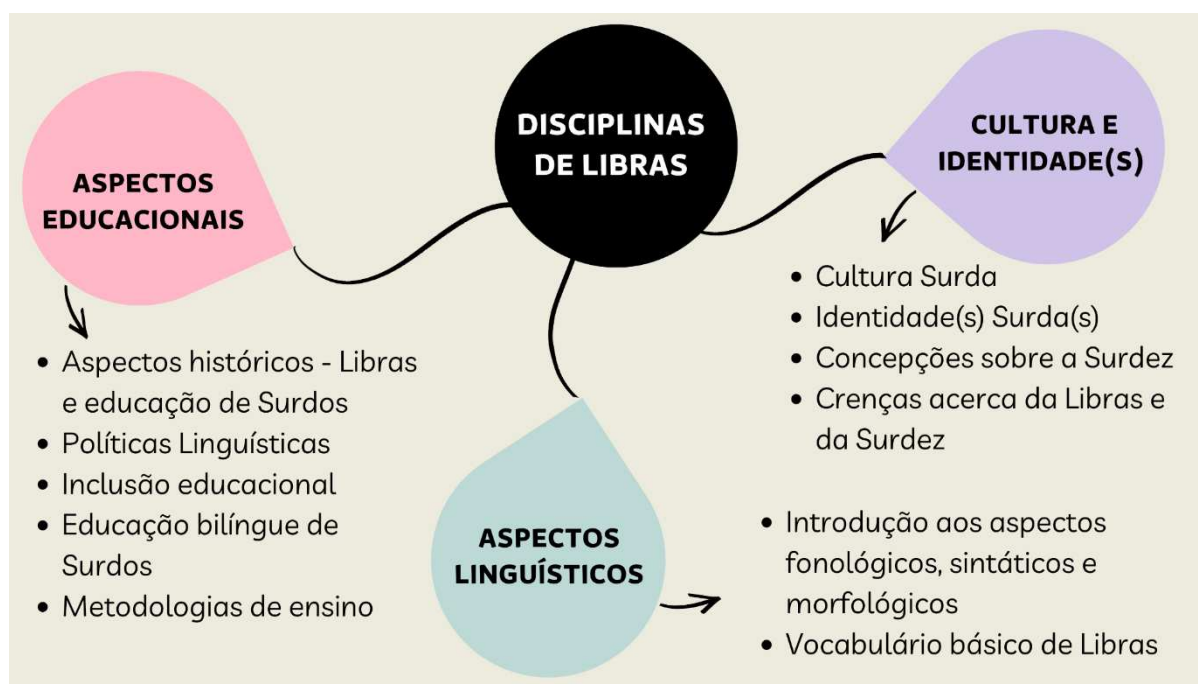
DISCIPLINAS DE LIBRAS

ASPECTOS EDUCACIONAIS

- Aspectos históricos - Libras e educação de Surdos
- Políticas Linguísticas
- Inclusão educacional
- Educação bilíngue de Surdos
- Metodologias de ensino

CULTURA E IDENTIDADE(S)

- Cultura Surda
- Identidade(s) Surda(s)
- Concepções sobre a Surdez
- Crenças acerca da Libras e da Surdez

ASPECTOS LINGUÍSTICOS

- Introdução aos aspectos fonológicos, sintáticos e morfológicos
- Vocabulário básico de Libras